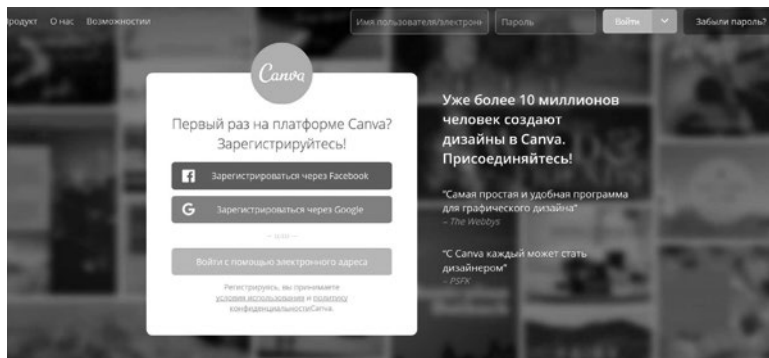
родукт О нас Возможности

Имя пользователя/электрон Пароль Войти Забыли пароль?

Canva

Первый раз на платформе Canva? Зарегистрируйтесь!

Зарегистрироваться через Facebook

Зарегистрироваться через Google

— или —

Войти с помощью электронного адреса

Регистрируясь, вы принимаете условия использования и политику конфиденциальностиCanva.

Уже более 10 миллионов человек создают дизайны в Canva. Присоединяйтесь!

"Самая простая и удобная программа для графического дизайна"
- The Webbys

"С Canva каждый может стать дизайнером"
- PSFK